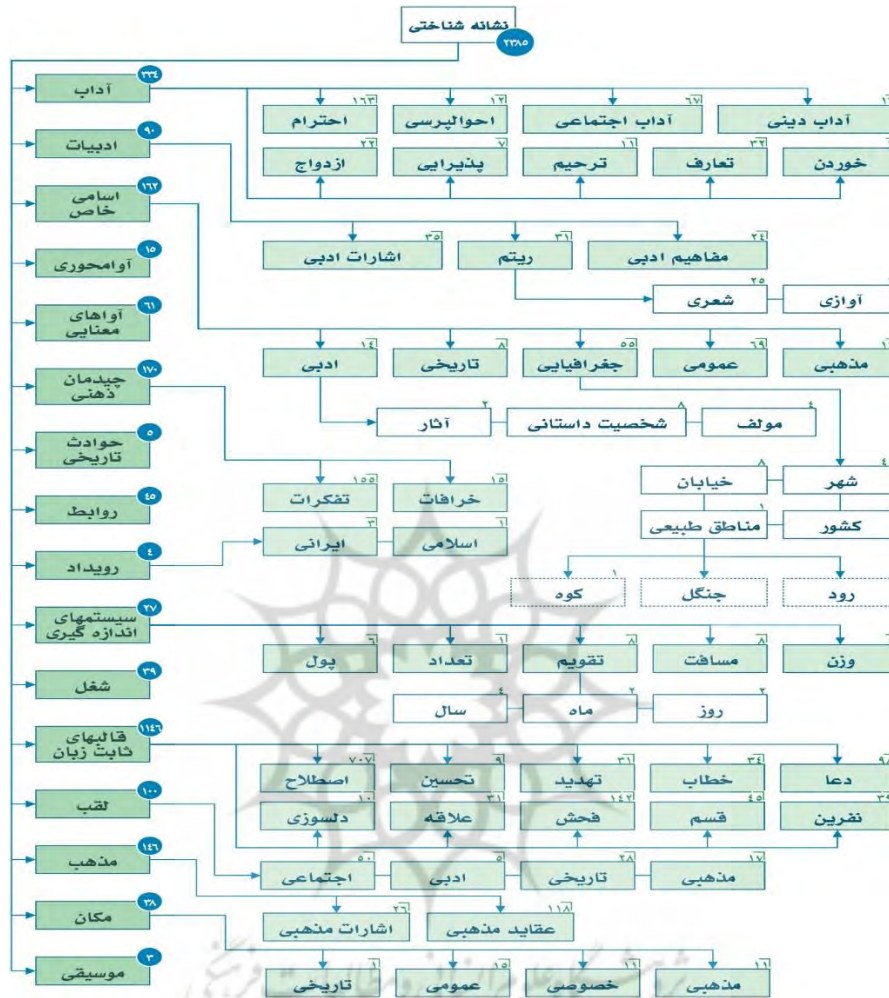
نشانه شناختی
۲۲۸۵

آداب ۳۳۴
ادبیات ۹۰
اسامی خاص ۱۶۲
آوامحوری ۱۵
آواهای معنایی ۶۱
چیدمان ذهنی ۱۷۰
حوادث تاریخی ۵
روابط ۴۵
رویداد ۴
سیستمهای اندازه گیری ۲۷
شغل ۳۹
قالبهای ثابت زبان ۱۱۴۶
لقب ۱۰۰
مذهب ۱۴۶
مکان ۳۸
موسیقی ۳

احترام ۱۶۳
احوالپرسی ۱۲
آداب اجتماعی ۶۷
آداب دینی ۱
ازدواج ۲۲
پذیرایی ۷
ترحیم ۱۱
تعارف ۳۲
خوردن

اشارات ادبی ۳۵
ریتم ۳۱
مفاهیم ادبی ۲۴
شعری ۲۵
آوازی

ادبی ۱۴
تاریخی ۸
جغرافیایی ۵۵
عمومی ۶۹
مذهبی ۱

آثار ۲
شخصیت داستانی ۸
مولف ۴

شهر ۴
خیابان ۸
کشور
مناطق طبیعی ۱
رود
جنگل
کوه ۱

تفکرات ۱۵۵
خرافات ۱۵
ایرانی ۳
اسلامی ۱

پول ۶
تعداد ۱
تقویم ۸
مسافت ۸
وزن ۱
سال ۴
ماه ۲
روز ۲

اصطلاح ۷۰۷
تحسین ۹
تهدید ۳۱
خطاب ۳۴
دعا ۹۸
دلسوزی ۱۰
علاقه ۳۱
فحش ۱۴۲
قسم ۴۵
نفرین ۳۹

اجتماعی ۵۰
ادبی ۵
تاریخی ۲۸
مذهبی ۱۷

اشارات مذهبی ۲۶
عقاید مذهبی ۱۱۸

تاریخی ۱
عمومی ۱۵
خصوصی ۱۱
مذهبی ۱۱